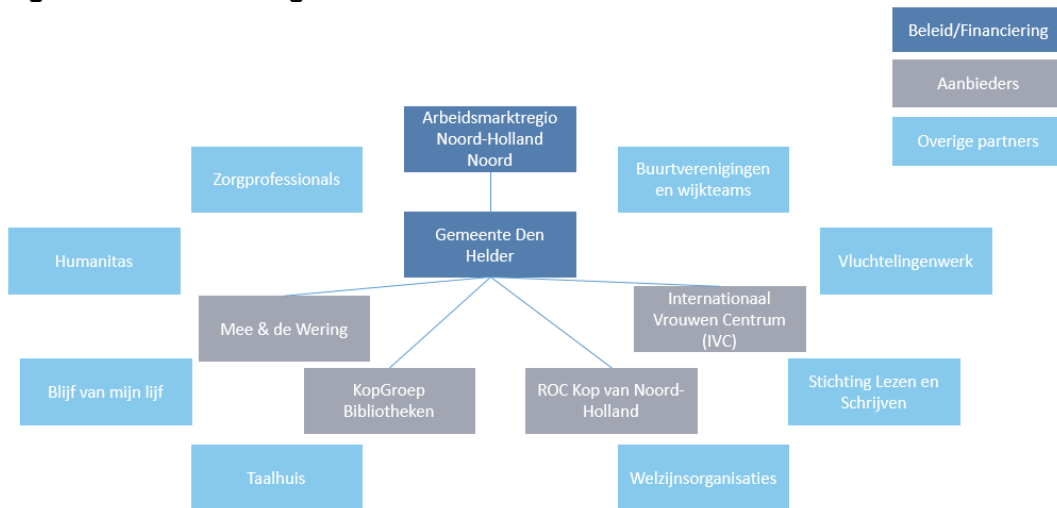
Beleid/Financiering

Aanbieders

Overige partners

Arbeidsmarktregio Noord-Holland Noord

Zorgprofessionals

Buurtverenigingen en wijkteams

Gemeente Den Helder

Humanitas

Vluchtelingenwerk

Mee & de Wering

Internationaal Vrouwen Centrum (IVC)

Blijf van mijn lijf

KopGroep Bibliotheken

ROC Kop van Noord-Holland

Stichting Lezen en Schrijven

Taalhuis

Welzijnsorganisaties